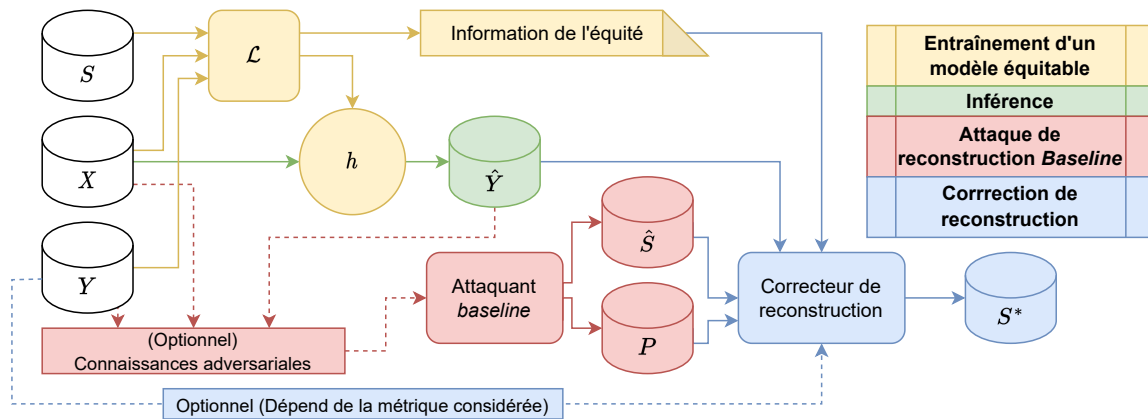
$S$

$X$

$Y$

$\mathcal{L}$

Information de l'équité

$h$

$\hat{Y}$

$\hat{S}$

$P$

Attaquant *baseline*

Correcteur de reconstruction

$S^*$

(Optionnel)
Connaissances adversariales

Optionnel (Dépend de la métrique considérée)

| Entraînement d'un modèle équitable |
|---|
| Inférence |
| Attaque de reconstruction *Baseline* |
| Corrrection de reconstruction |